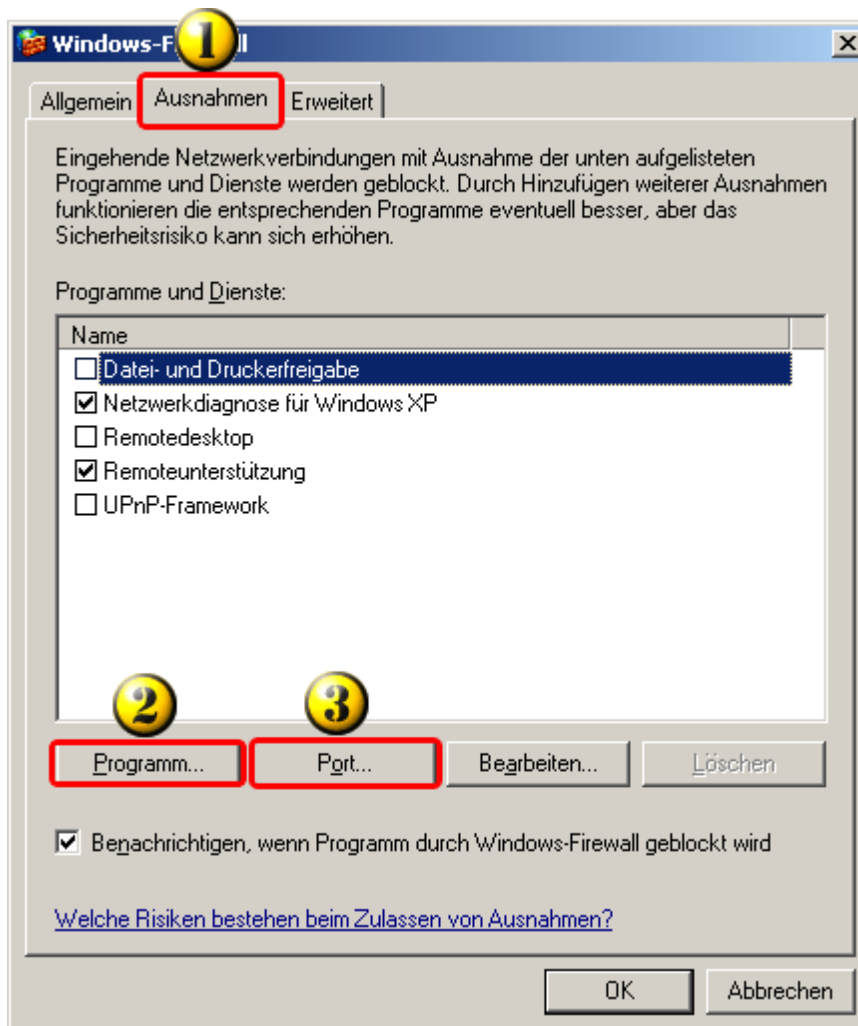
Windows-F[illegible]ll
1
X

Allgemein
Ausnahmen
Erweitert

Eingehende Netzwerkverbindungen mit Ausnahme der unten aufgelisteten Programme und Dienste werden geblockt. Durch Hinzufügen weiterer Ausnahmen funktionieren die entsprechenden Programme eventuell besser, aber das Sicherheitsrisiko kann sich erhöhen.

Programme und Dienste:

Name
☐ Datei- und Druckerfreigabe
☑ Netzwerkdiagnose für Windows XP
☐ Remotedesktop
☑ Remoteunterstützung
☐ UPnP-Framework

2
3

Programm...
Port...
Bearbeiten...
Löschen

☑ Benachrichtigen, wenn Programm durch Windows-Firewall geblockt wird

Welche Risiken bestehen beim Zulassen von Ausnahmen?

OK
Abbrechen